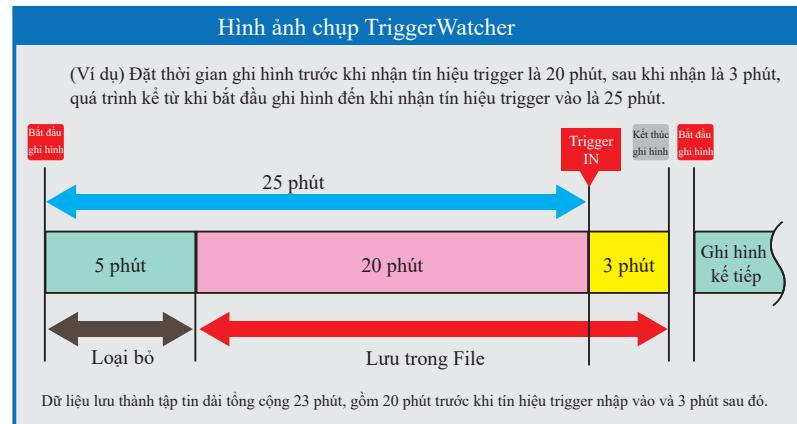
Hình ảnh chụp TriggerWatcher

(Ví dụ) Đặt thời gian ghi hình trước khi nhận tín hiệu trigger là 20 phút, sau khi nhận là 3 phút, quá trình kể từ khi bắt đầu ghi hình đến khi nhận tín hiệu trigger vào là 25 phút.

Bắt đầu ghi hình

Trigger IN

Kết thúc ghi hình

Bắt đầu ghi hình

25 phút

5 phút

20 phút

3 phút

Ghi hình kế tiếp

Loại bỏ

Lưu trong File

Dữ liệu lưu thành tập tin dài tổng cộng 23 phút, gồm 20 phút trước khi tín hiệu trigger nhập vào và 3 phút sau đó.